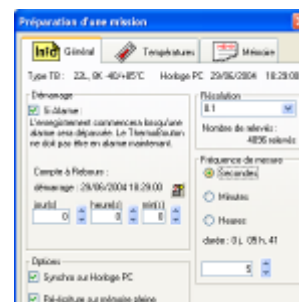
Préparation d'une mission

Info Général | Températures | Mémoire

Type TD : 22L 0K -40/+85°C Horloge PC 29/06/2004 18:29:08

Démarrage
Si alarme :
L'enregistrement commencera lorsqu'une alarme sera dépassée. Le ThermoBouton ne doit pas être en alarme maintenant.

Compte à Rebours :
démarrage : 29/06/2004 18:29:00
jour(s) 0 heure(s) 0 min(s) 0

Résolution
0.1
Nombre de relevés : 4896 relevés

Fréquence de mesure
Secondes
Minutes
Heures
durée : 0 j, 05 h, 41

5

Options
Synchro sur Horloge PC
Ré-écriture sur mémoire pleine